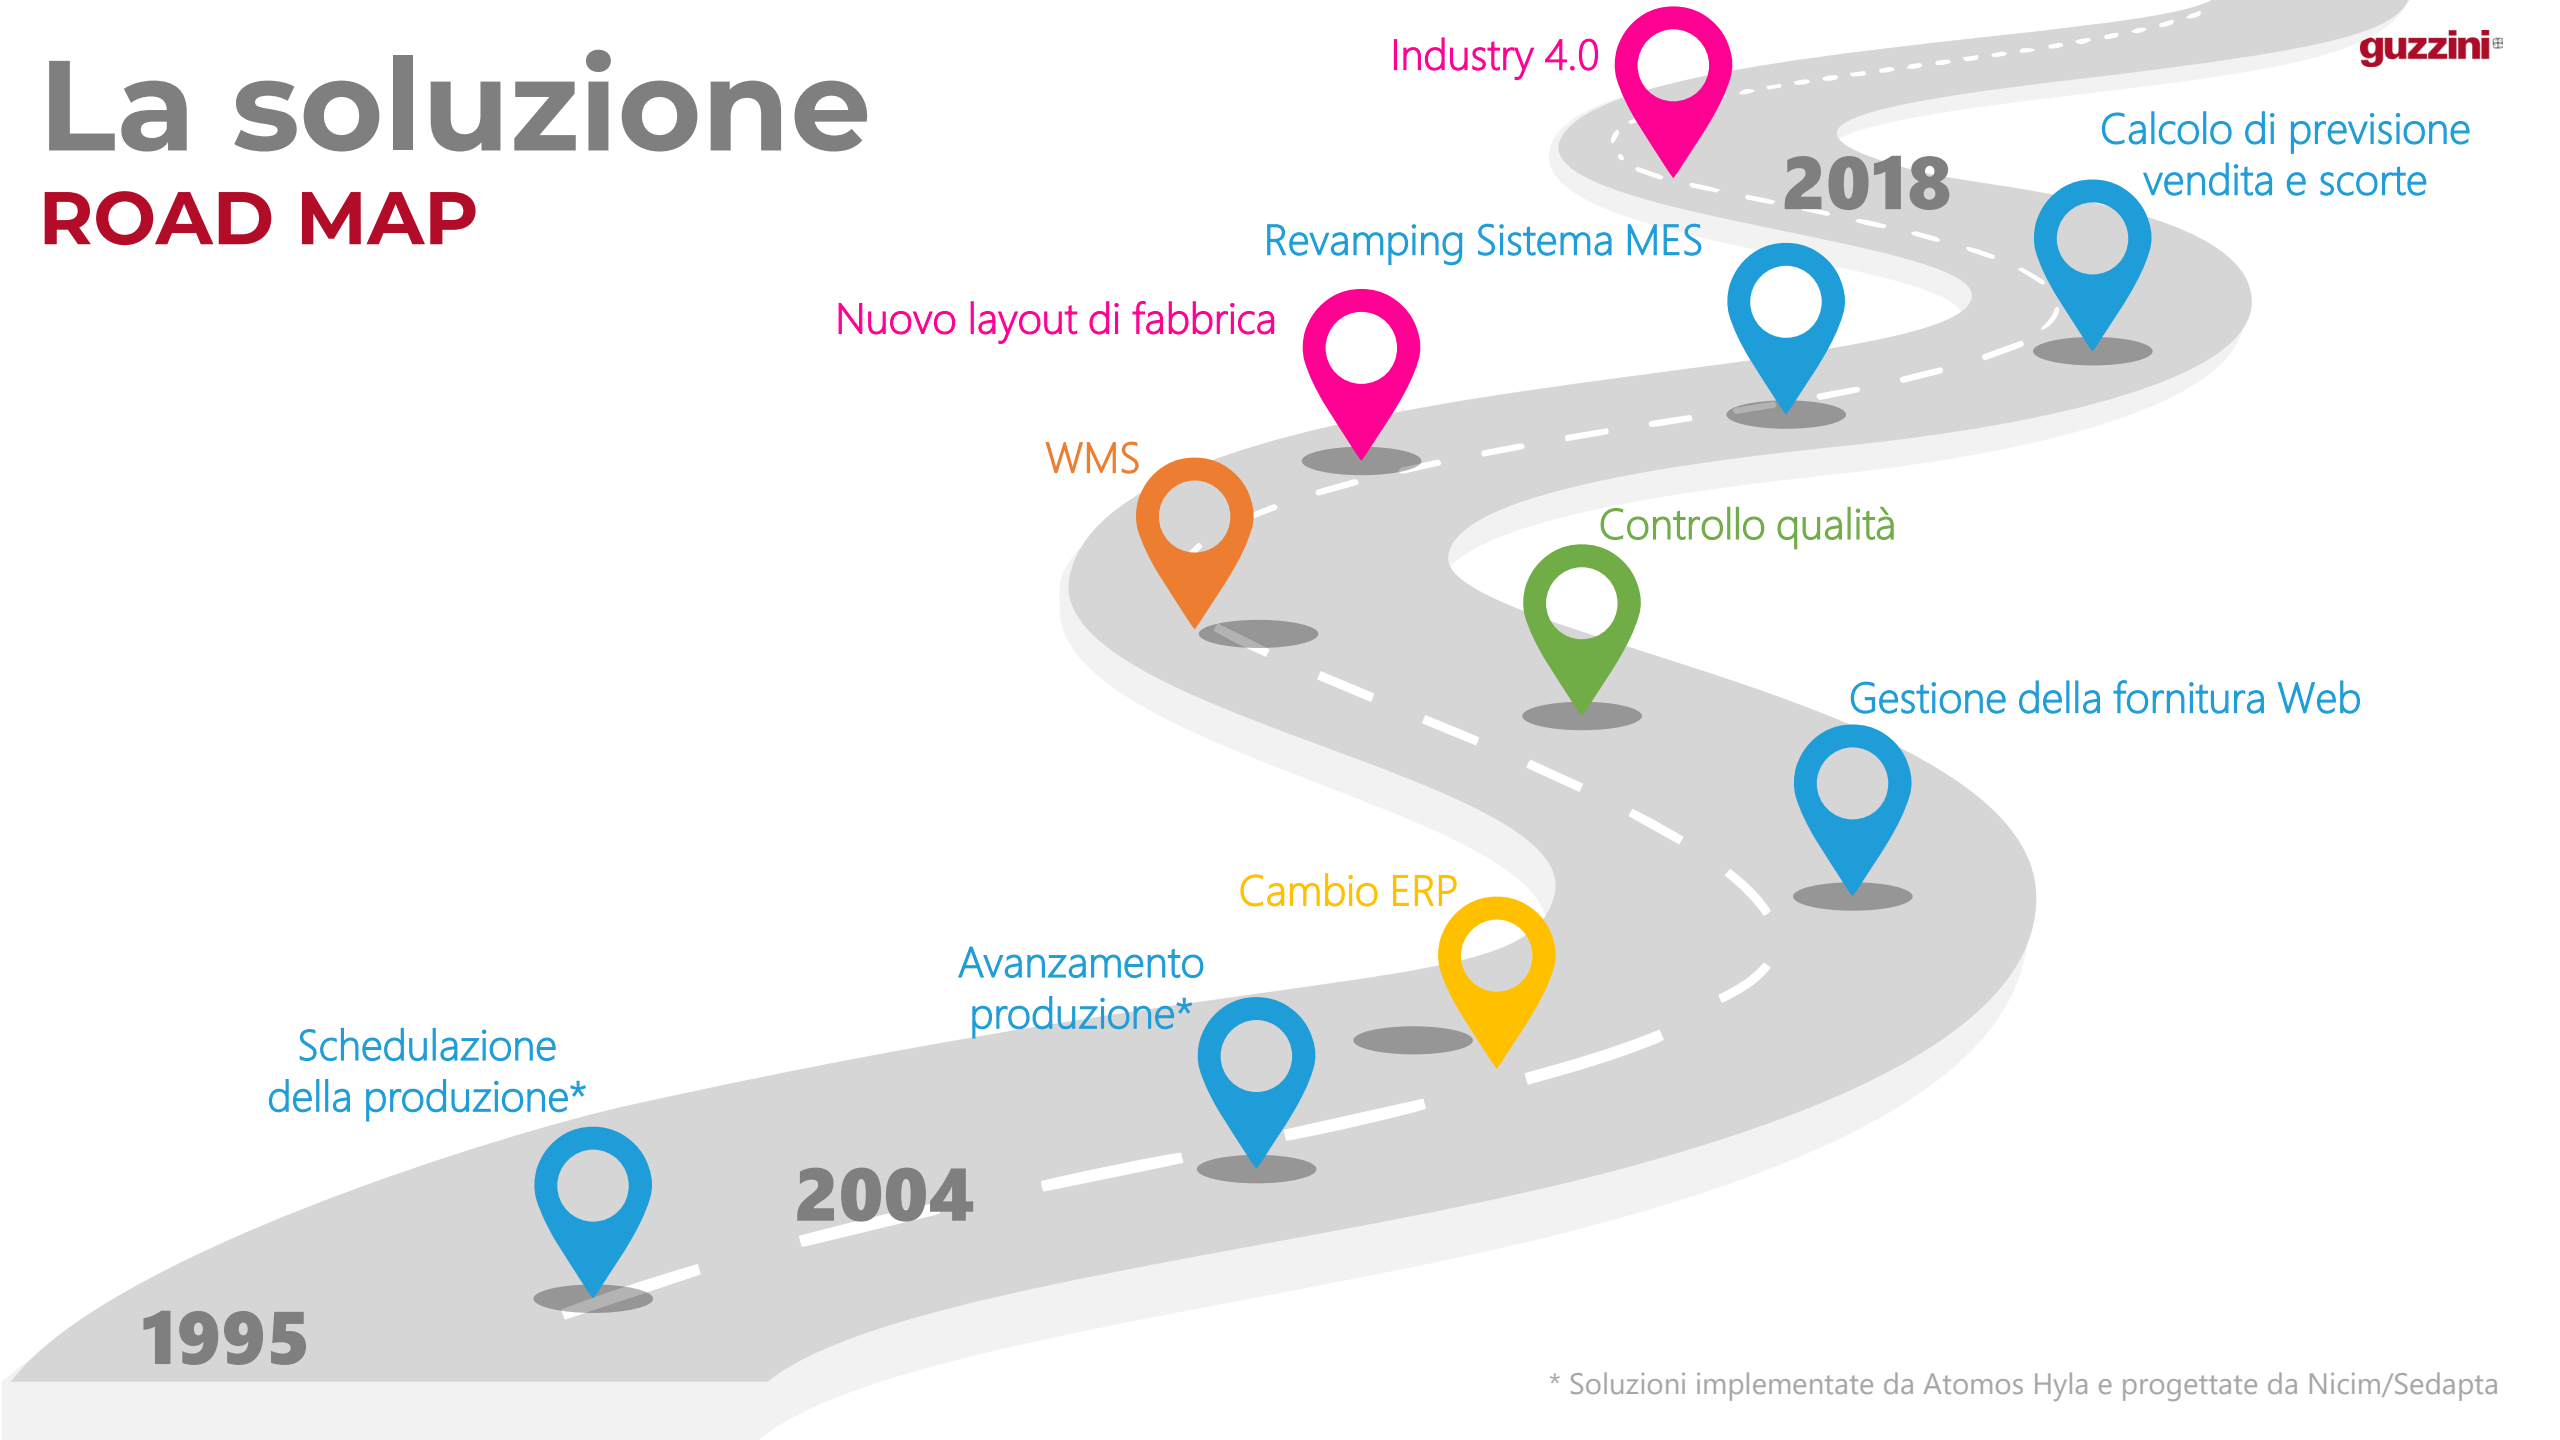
La soluzione
ROAD MAP

guzzini

Industry 4.0

2018

Calcolo di previsione vendita e scorte

Revamping Sistema MES

Nuovo layout di fabbrica

WMS

Controllo qualità

Gestione della fornitura Web

Cambio ERP

Avanzamento produzione*

Schedulazione della produzione*

2004

1995

* Soluzioni implementate da Atomos Hyla e progettate da Nicim/Sedapta